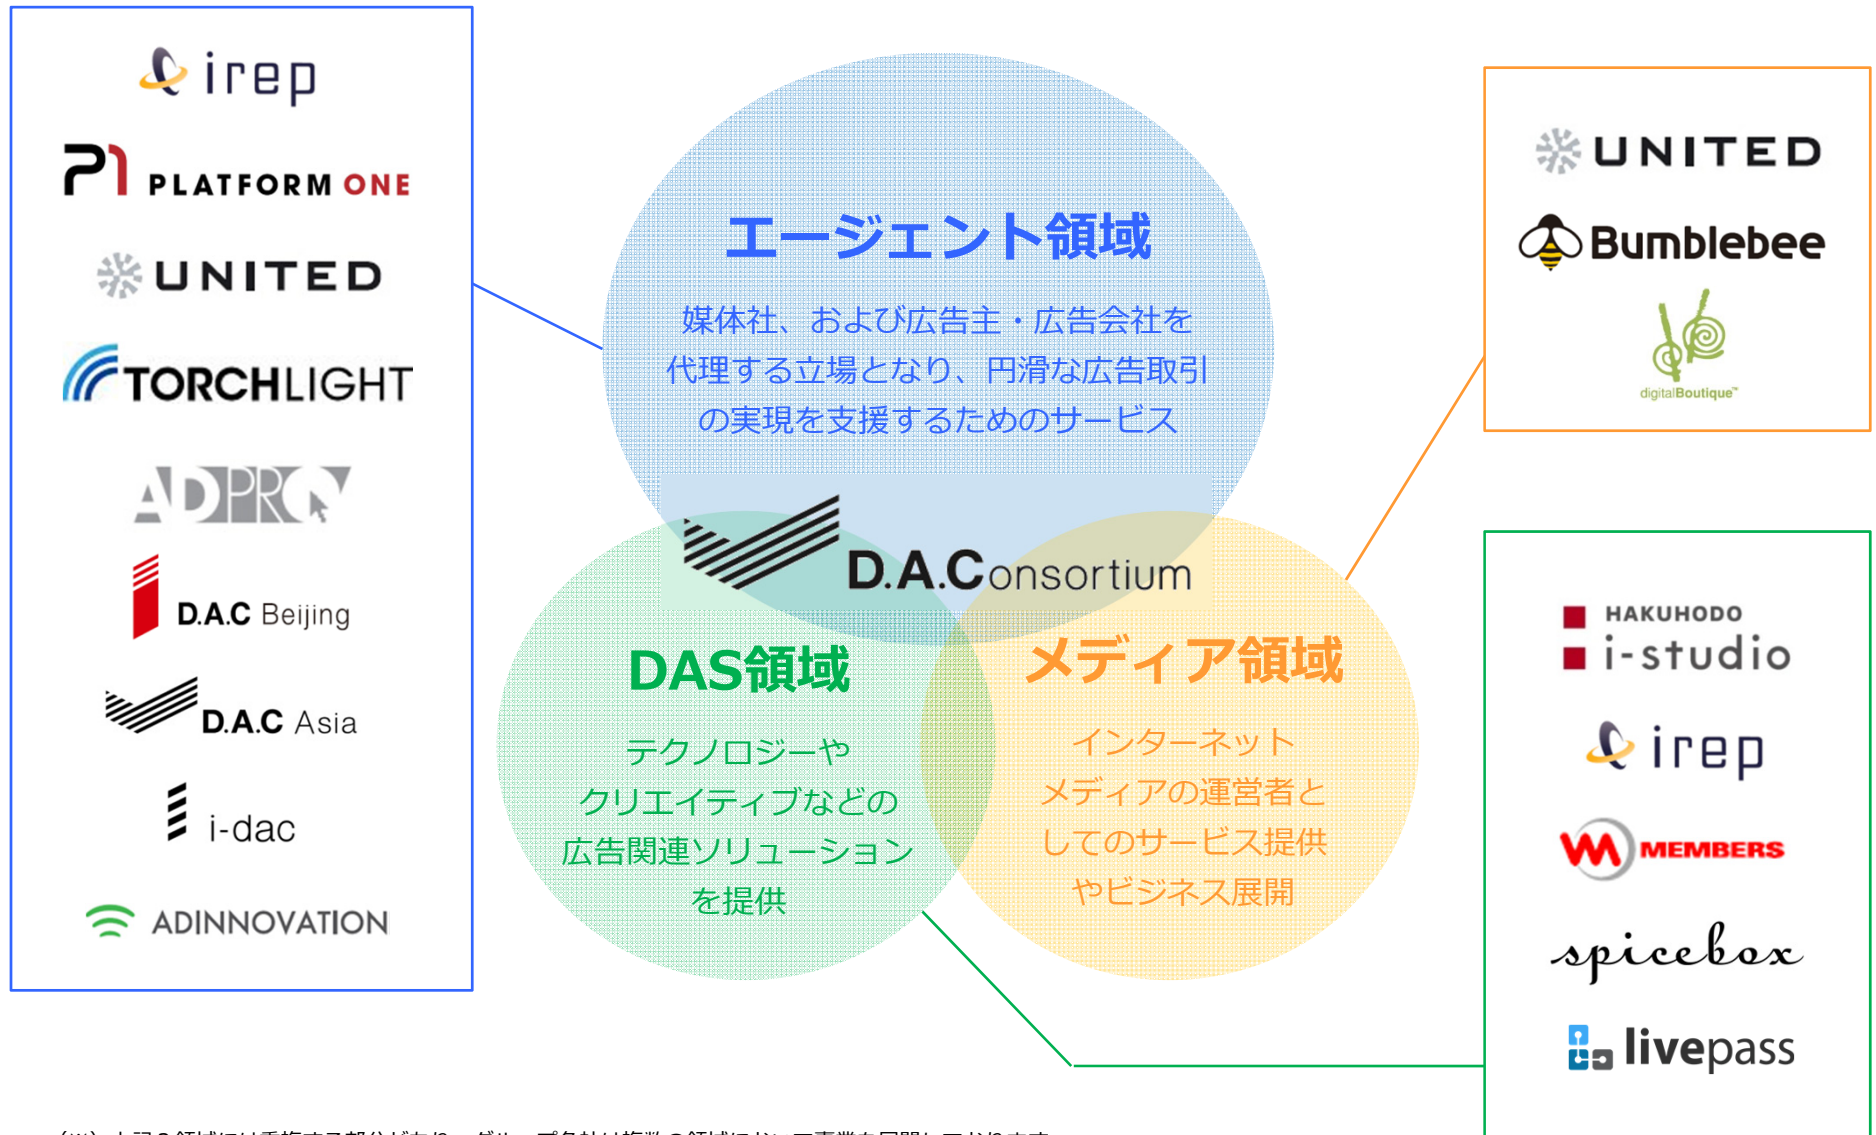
irep
P1 PLATFORM ONE
UNITED
TORCHLIGHT
ADPRO
D.A.C Beijing
D.A.C Asia
i-dac
ADINNOVATION

エージェント領域
媒体社、および広告主・広告会社を代理する立場となり、円滑な広告取引の実現を支援するためのサービス

D.A.Consortium

DAS領域
テクノロジーやクリエイティブなどの広告関連ソリューションを提供

メディア領域
インターネットメディアの運営者としてのサービス提供やビジネス展開

UNITED
Bumblebee
digitalBoutique

HAKUHODO i-studio
irep
MEMBERS
spicebox
livepass

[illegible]